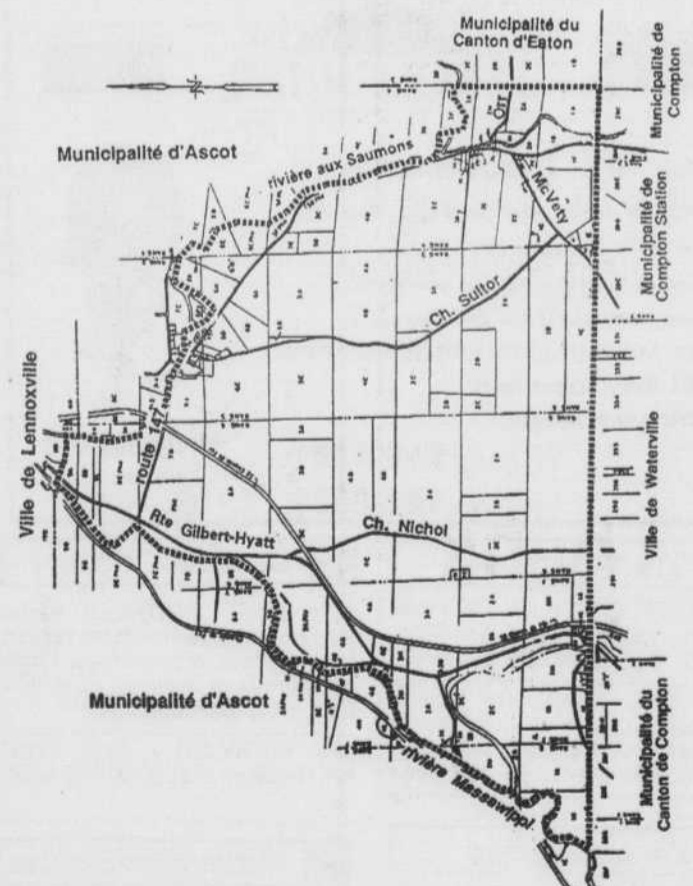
Municipalité du Canton d'Eaton

Municipalité de Compton

Municipalité d'Ascot

rivière aux Saumons

Orr

McVety

Municipalité de Compton Station

Ch. Suitor

Ville de Lennoxville

route 147

Ch. Nichol

Rte Gilbert-Hyatt

Ville de Waterville

Municipalité d'Ascot

rivière Massawippi

Municipalité du Canton de Compton